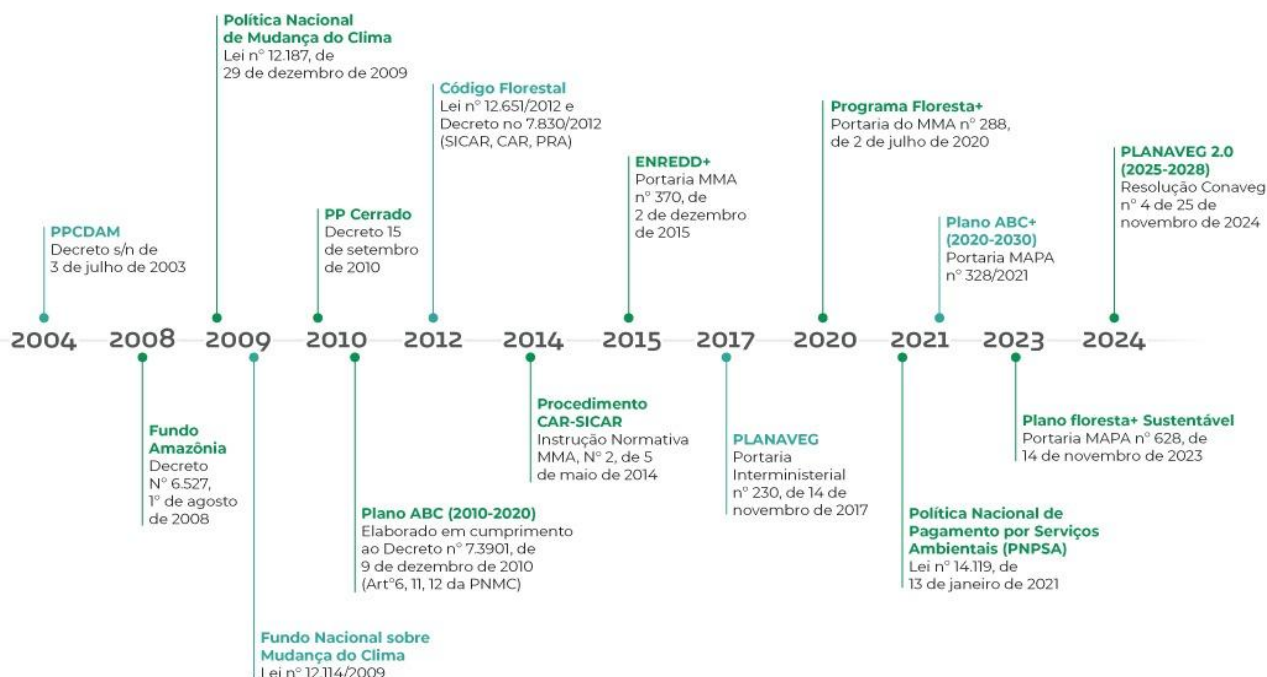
Política Nacional de Mudança do Clima
Lei nº 12.187, de 29 de dezembro de 2009

Código Florestal
Lei nº 12.651/2012 e Decreto no 7.830/2012 (SICAR, CAR, PRA)

Programa Floresta+
Portaria do MMA nº 288, de 2 de julho de 2020

PLANAVEG 2.0 (2025-2028)
Resolução Conaveg nº 4 de 25 de novembro de 2024

ENREDD+
Portaria MMA nº 370, de 2 de dezembro de 2015

PPCDAM
Decreto s/n de 3 de julho de 2003

PP Cerrado
Decreto 15 de setembro de 2010

Plano ABC+ (2020-2030)
Portaria MAPA nº 328/2021

2004 2008 2009 2010 2012 2014 2015 2017 2020 2021 2023 2024

Fundo Amazônia
Decreto Nº 6.527, 1º de agosto de 2008

Procedimento CAR-SICAR
Instrução Normativa MMA, Nº 2, de 5 de maio de 2014

PLANAVEG
Portaria Interministerial nº 230, de 14 de novembro de 2017

Plano floresta+ Sustentável
Portaria MAPA nº 628, de 14 de novembro de 2023

Plano ABC (2010-2020)
Elaborado em cumprimento ao Decreto nº 7.3901, de 9 de dezembro de 2010 (Artº6, 11, 12 da PNMC)

Política Nacional de Pagamento por Serviços Ambientais (PNPSA)
Lei nº 14.119, de 13 de janeiro de 2021

Fundo Nacional sobre Mudança do Clima
Lei nº 12.114/2009